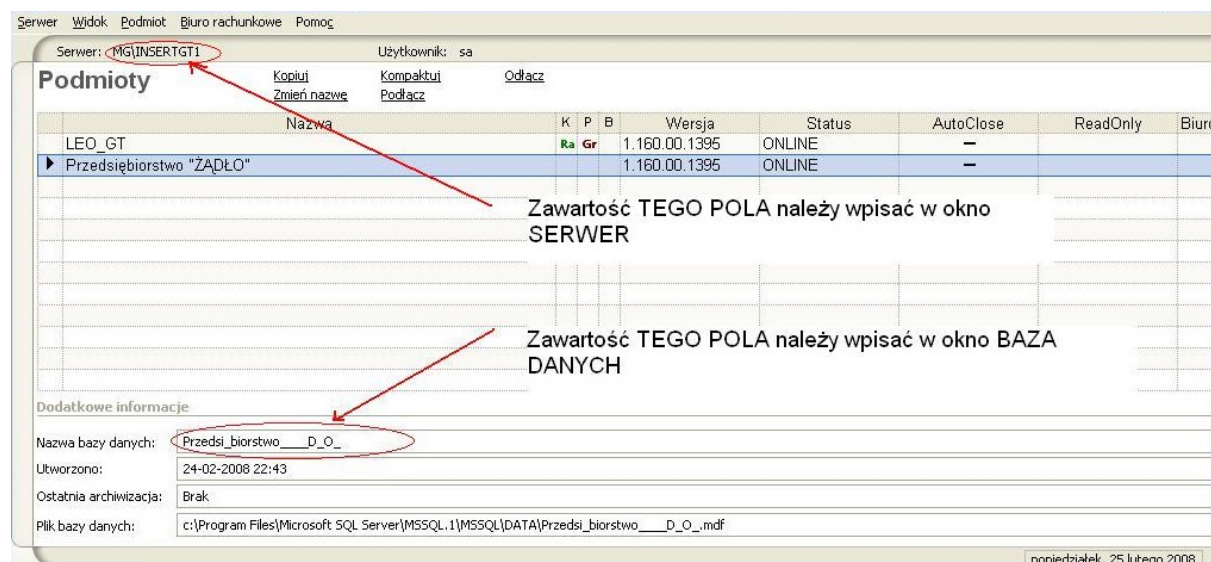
Serwer Widok Podmiot Biuro rachunkowe Pomoc

Serwer: MG\INSERTGT1 Użytkownik: sa

Podmioty

Kopiuj Kompaktuj Odłącz
Zmień nazwę Podłącz

| | Nazwa | K | P | B | Wersja | Status | AutoClose | ReadOnly | Biur |
|---|---|---|---|---|---|---|---|---|---|
| | LEO_GT | Ra | Gr | | 1.160.00.1395 | ONLINE | — | | |
| ▶ | Przedsiębiorstwo "ŻĄDŁO" | | | | 1.160.00.1395 | ONLINE | — | | |

Zawartość TEGO POLA należy wpisać w okno SERWER

Zawartość TEGO POLA należy wpisać w okno BAZA DANYCH

Dodatkowe informacje

Nazwa bazy danych: Przedsi_biorstwo____D_O_
Utworzono: 24-02-2008 22:43
Ostatnia archiwizacja: Brak
Plik bazy danych: c:\Program Files\Microsoft SQL Server\MSSQL.1\MSSQL\DATA\Przedsi_biorstwo____D_O_.mdf

poniedziałek, 25 lutego 2008